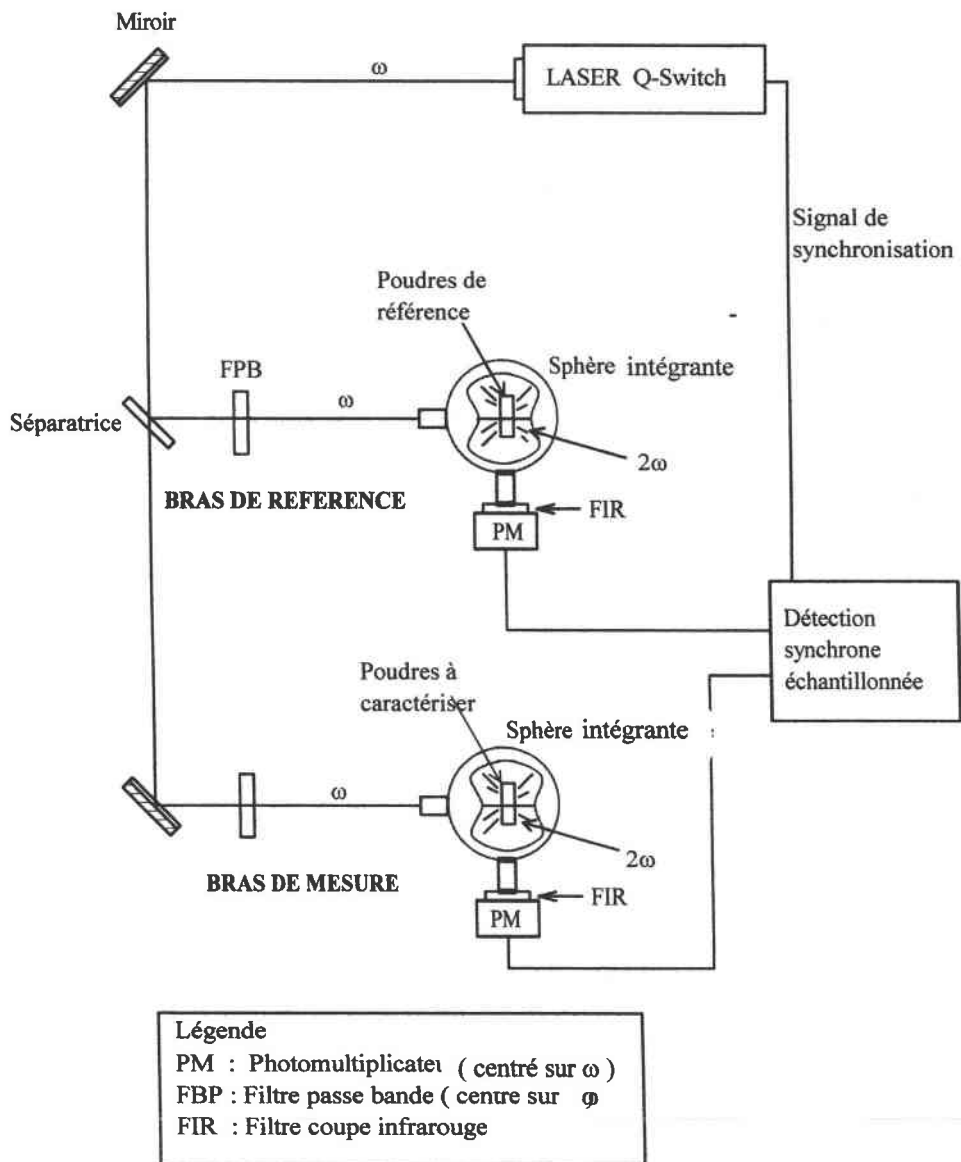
Miroir

$\omega$

LASER Q-Switch

Signal de synchronisation

Poudres de référence

Sphère intégrante

FPB

$\omega$

Séparatrice

$2\omega$

BRAS DE REFERENCE

FIR

PM

Détection synchrone échantillonnée

Poudres à caractériser

Sphère intégrante

$\omega$

$2\omega$

BRAS DE MESURE

FIR

PM

Légende
PM : Photomultiplicateı ( centré sur $\omega$ )
FBP : Filtre passe bande ( centre sur $\omega$
FIR : Filtre coupe infrarouge